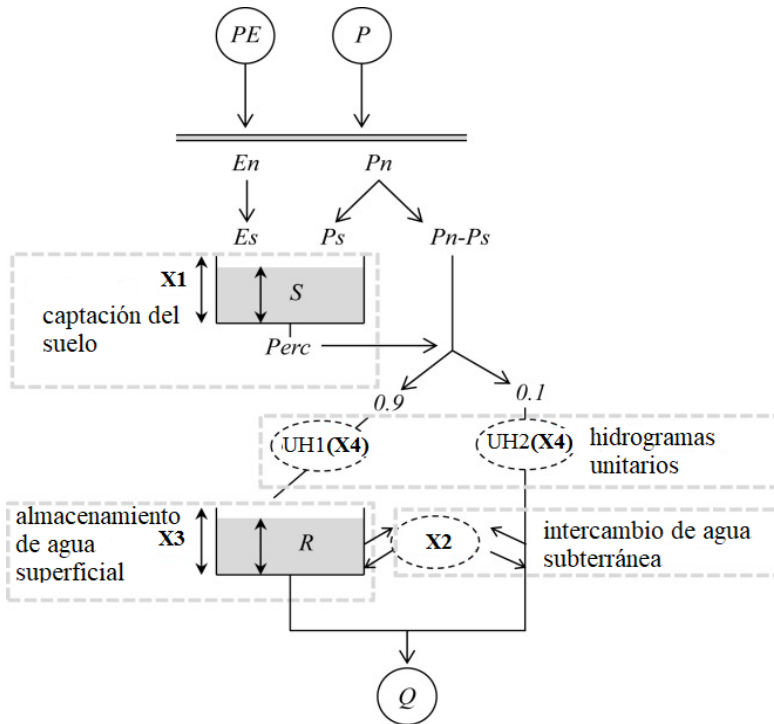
PE

P

En

Pn

Es

Ps

Pn-Ps

X1

S

captación del suelo

Perc

0.9

0.1

UH1(**X4**)

UH2(**X4**)

hidrogramas unitarios

almacenamiento de agua superficial

X3

R

X2

intercambio de agua subterránea

Q